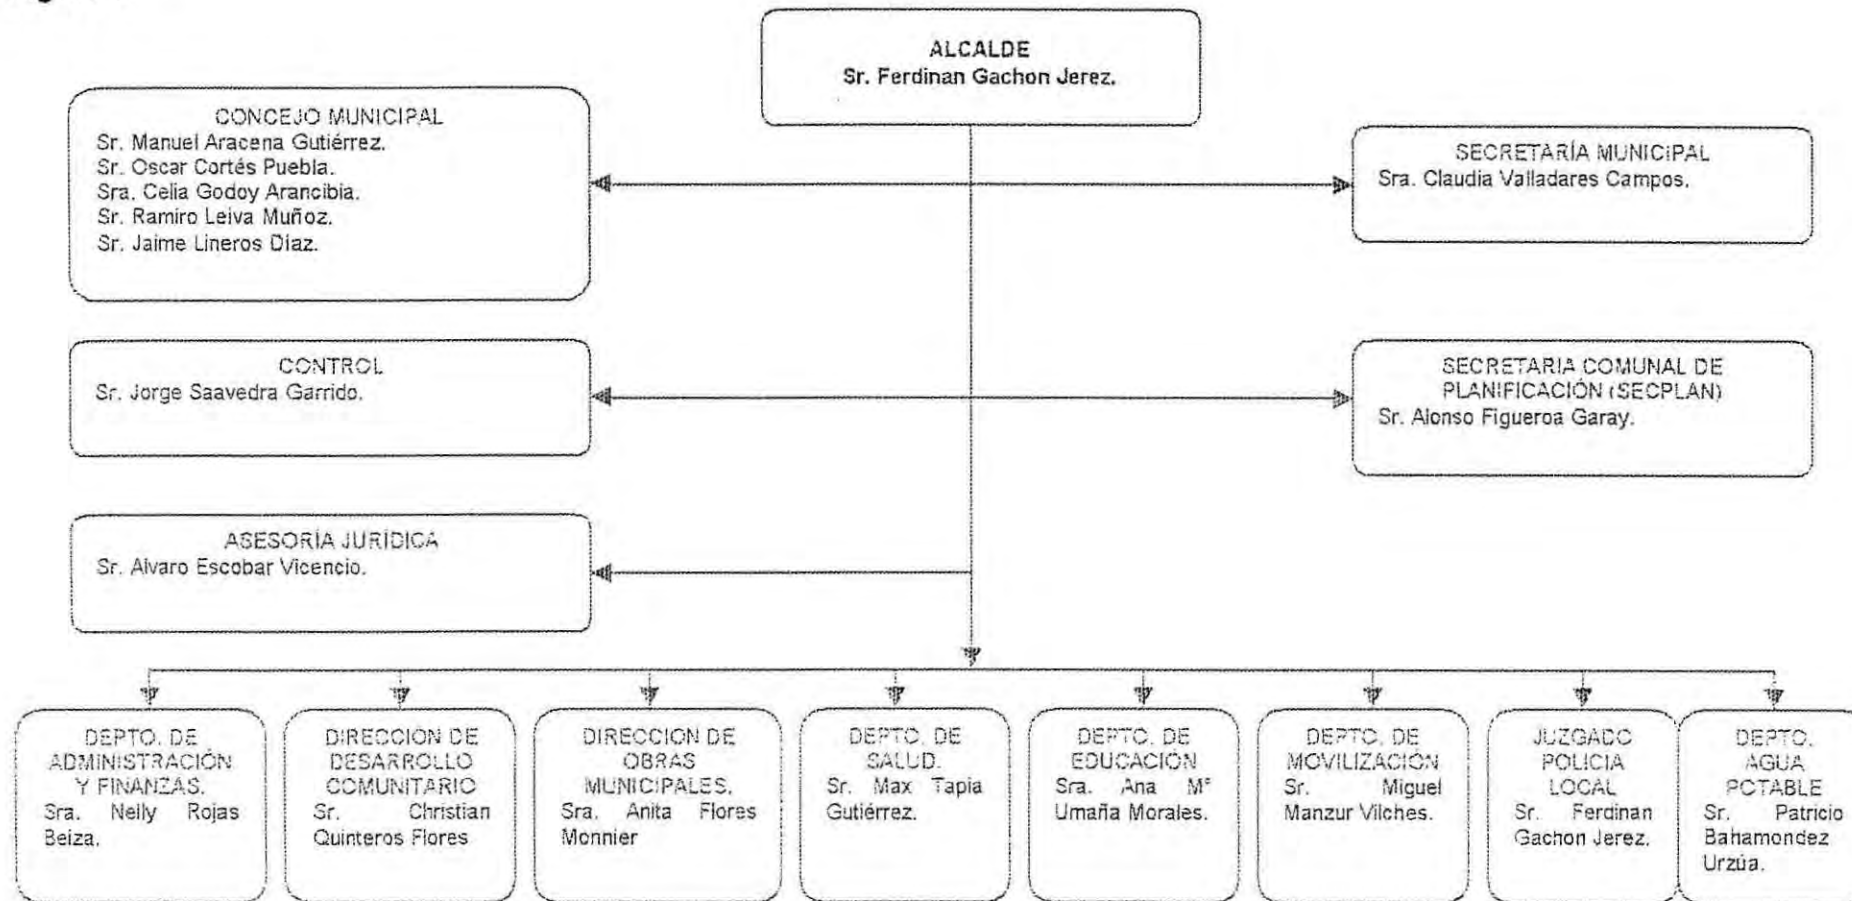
ALCALDE
Sr. Ferdinan Gachon Jerez.

CONCEJO MUNICIPAL
Sr. Manuel Aracena Gutiérrez.
Sr. Oscar Cortés Puebla.
Sra. Celia Godoy Arancibia.
Sr. Ramiro Leiva Muñoz.
Sr. Jaime Lineros Díaz.

SECRETARÍA MUNICIPAL
Sra. Claudia Valladares Campos.

CONTROL
Sr. Jorge Saavedra Garrido.

SECRETARIA COMUNAL DE PLANIFICACIÓN (SECPLAN)
Sr. Alonso Figueroa Garay.

ASESORÍA JURÍDICA
Sr. Alvaro Escobar Vicencio.

DEPTO. DE ADMINISTRACIÓN Y FINANZAS.
Sra. Nelly Rojas Beiza.

DIRECCIÓN DE DESARROLLO COMUNITARIO
Sr. Christian Quinteros Flores

DIRECCION DE OBRAS MUNICIPALES.
Sra. Anita Flores Monnier

DEPTO. DE SALUD.
Sr. Max Tapia Gutiérrez.

DEPTO. DE EDUCACIÓN
Sra. Ana Mª Umaña Morales.

DEPTO. DE MOVILIZACIÓN
Sr. Miguel Manzur Vilches.

JUZGADO POLICIA LOCAL
Sr. Ferdinan Gachon Jerez.

DEPTO. AGUA POTABLE
Sr. Patricio Bahamondez Urzúa.